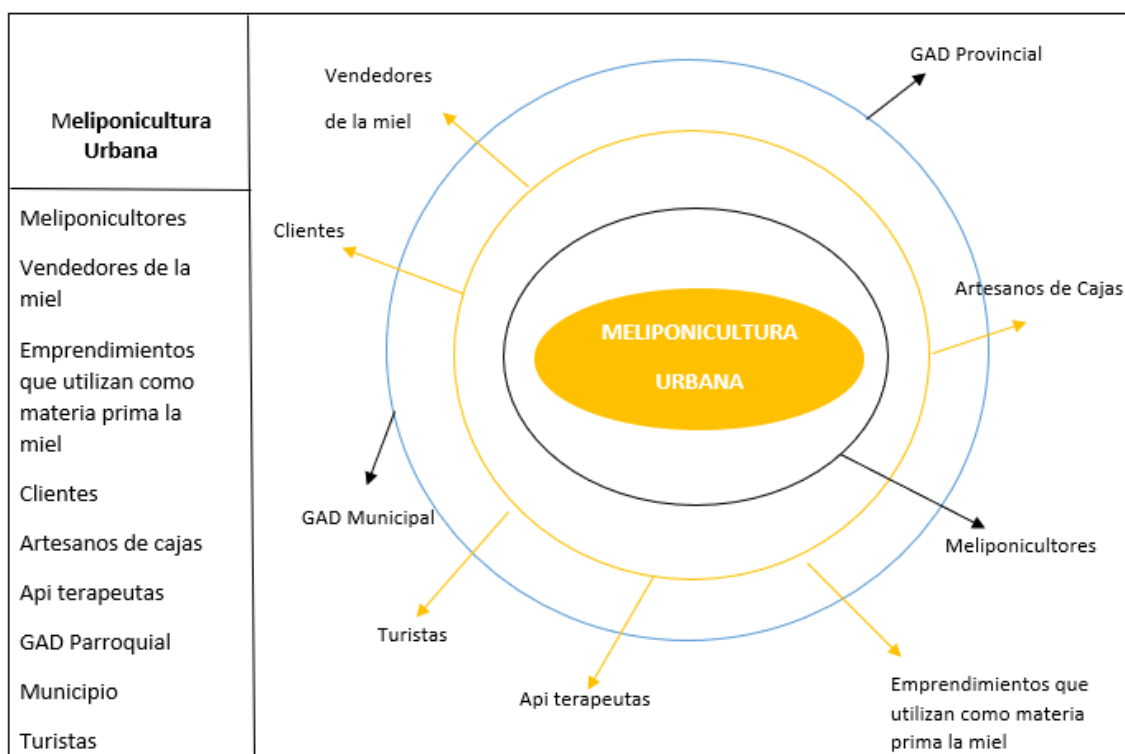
| Meliponicultura Urbana |
|---|
| Meliponicultores<br>Vendedores de la miel<br>Emprendimientos que utilizan como materia prima la miel<br>Clientes<br>Artesanos de cajas<br>Api terapeutas<br>GAD Parroquial<br>Municipio<br>Turistas |

GAD Provincial

Vendedores de la miel

Clientes

Artesanos de Cajas

MELIPONICULTURA URBANA

GAD Municipal

Meliponicultores

Turistas

Api terapeutas

Emprendimientos que utilizan como materia prima la miel